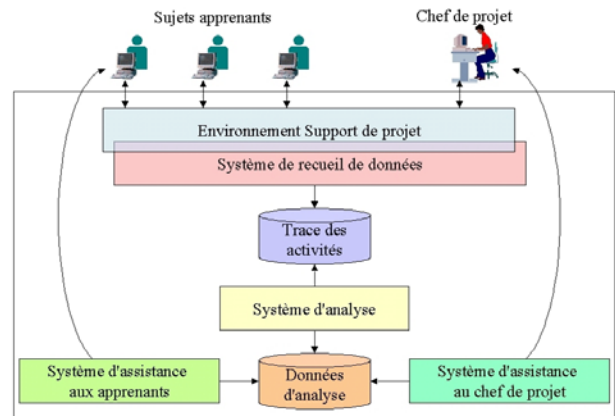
Sujets apprenants

Chef de projet

Environnement Support de projet

Système de recueil de données

Trace des activités

Système d'analyse

Système d'assistance aux apprenants

Données d'analyse

Système d'assistance au chef de projet